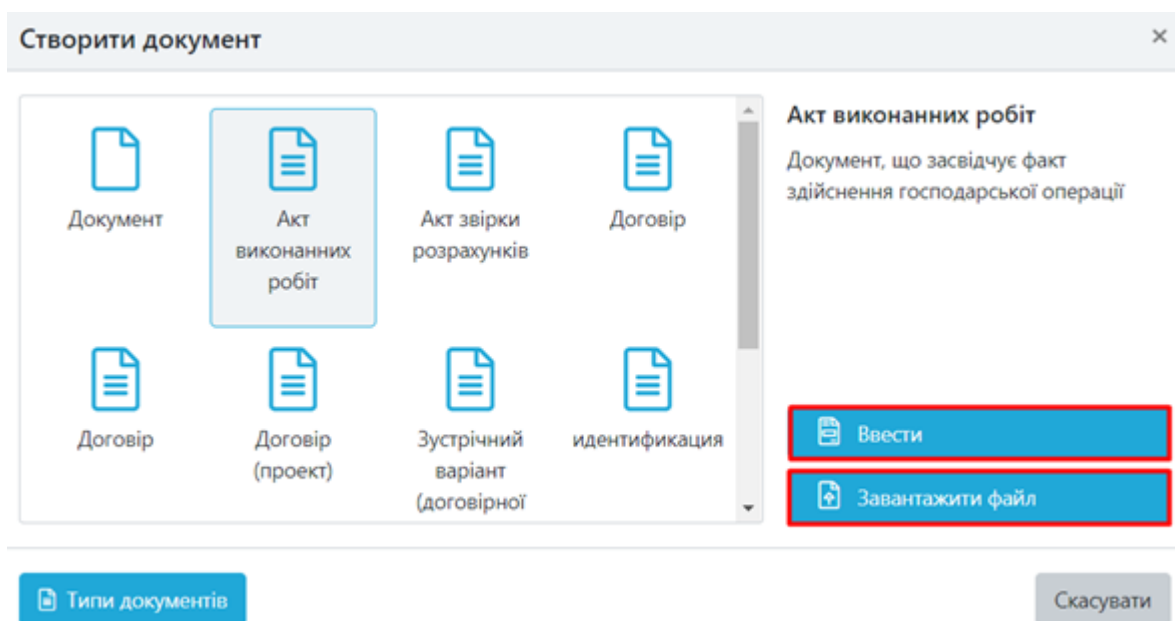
Створити документ

×

Документ

Акт виконанних робіт

Акт звірки розрахунків

Договір

Договір

Договір (проект)

Зустрічний варіант (договірної

идентификация

Акт виконанних робіт

Документ, що засвідчує факт здійснення господарської операції

Ввести

Завантажити файл

Типи документів

Скасувати